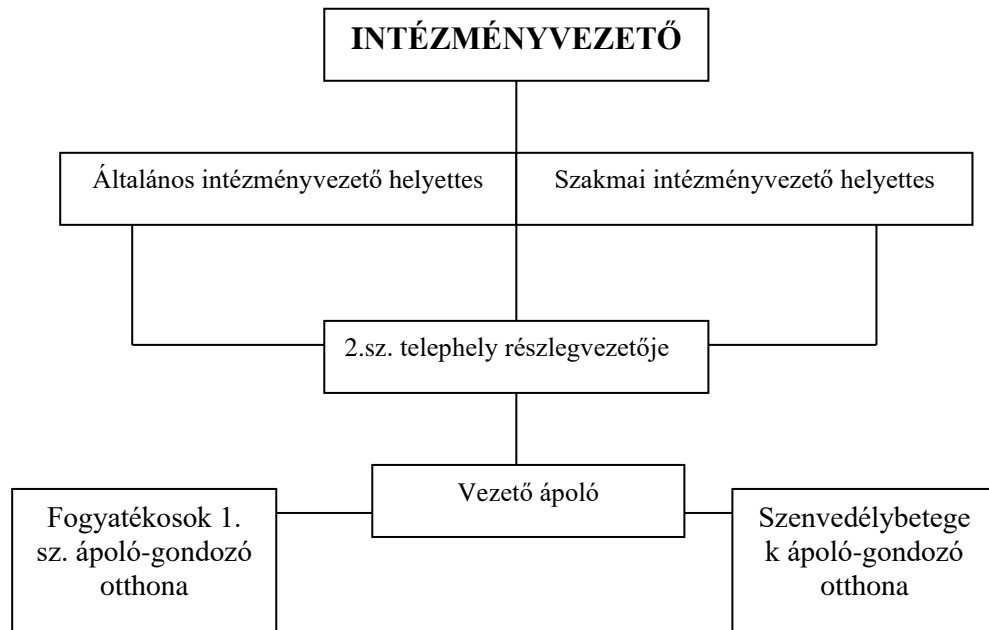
INTÉZMÉNYVEZETŐ

Általános intézményvezető helyettes

Szakmai intézményvezető helyettes

2.sz. telephely részlegvezetője

Vezető ápoló

Fogyatékosok 1. sz. ápoló-gondozó otthona

Szenvedélybetege k ápoló-gondozó otthona